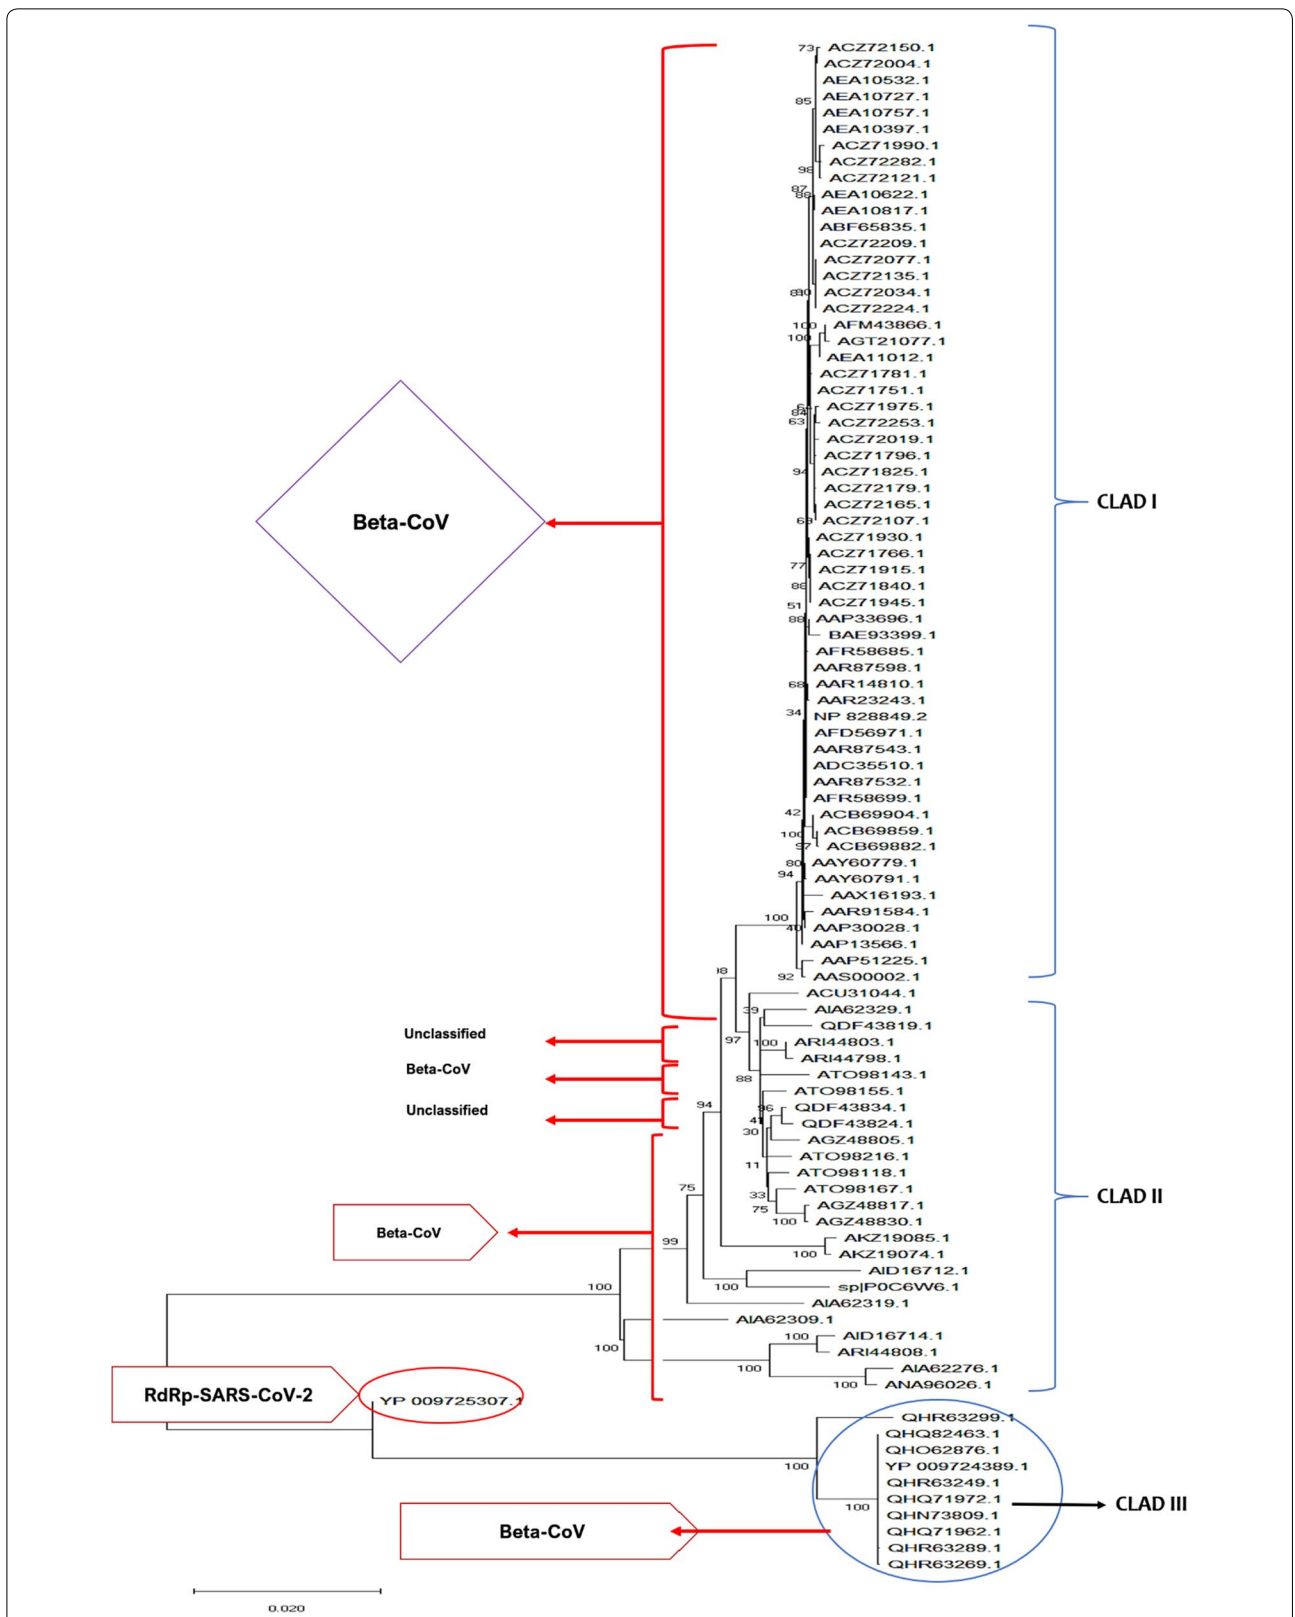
73 ACZ72150.1
ACZ72004.1
AEA10532.1
85 AEA10727.1
AEA10757.1
AEA10397.1
ACZ71990.1
98 ACZ72282.1
ACZ72121.1
87 88 AEA10622.1
AEA10817.1
ABF65835.1
ACZ72209.1
ACZ72077.1
ACZ72135.1
80 ACZ72034.1
ACZ72224.1
100 AFM43866.1
100 AGT21077.1
AEA11012.1
ACZ71781.1
ACZ71751.1
ACZ71975.1
63 ACZ72253.1
ACZ72019.1
ACZ71796.1
94 ACZ71825.1
ACZ72179.1
ACZ72165.1
69 ACZ72107.1
ACZ71930.1
ACZ71766.1
77 ACZ71915.1
88 ACZ71840.1
51 ACZ71945.1
88 AAP33696.1
BAE93399.1
AFR58685.1
AAR87598.1
68 AAR14810.1
AAR23243.1
34 NP 828849.2
AFD56971.1
AAR87543.1
ADC35510.1
AAR87532.1
AFR58699.1
42 ACB69904.1
100 ACB69859.1
97 ACB69882.1
80 AAY60779.1
94 AAY60791.1
AAX16193.1
100 AAR91584.1
40 AAP30028.1
AAP13566.1
AAP51225.1
92 AAS00002.1
18 ACU31044.1
39 AIA62329.1
QDF43819.1
97 100 ARI44803.1
ARI44798.1
88 ATO98143.1
ATO98155.1
94 96 QDF43834.1
41 QDF43824.1
30 AGZ48805.1
ATO98216.1
11 ATO98118.1
33 ATO98167.1
75 AGZ48817.1
75 100 AGZ48830.1
99 AKZ19085.1
100 AKZ19074.1
AID16712.1
100 sp|P0C6W6.1
AIA62319.1
100 AIA62309.1
100 100 AID16714.1
ARI44808.1
100 AIA62276.1
100 ANA96026.1
YP 009725307.1
QHR63299.1
QHQ82463.1
QHO62876.1
YP 009724389.1
100 QHR63249.1
QHQ71972.1
100 QHN73809.1
QHQ71962.1
QHR63289.1
QHR63269.1

Beta-CoV
CLAD I
Unclassified
Beta-CoV
Unclassified
Beta-CoV
CLAD II
RdRp-SARS-CoV-2
CLAD III
Beta-CoV
0.020